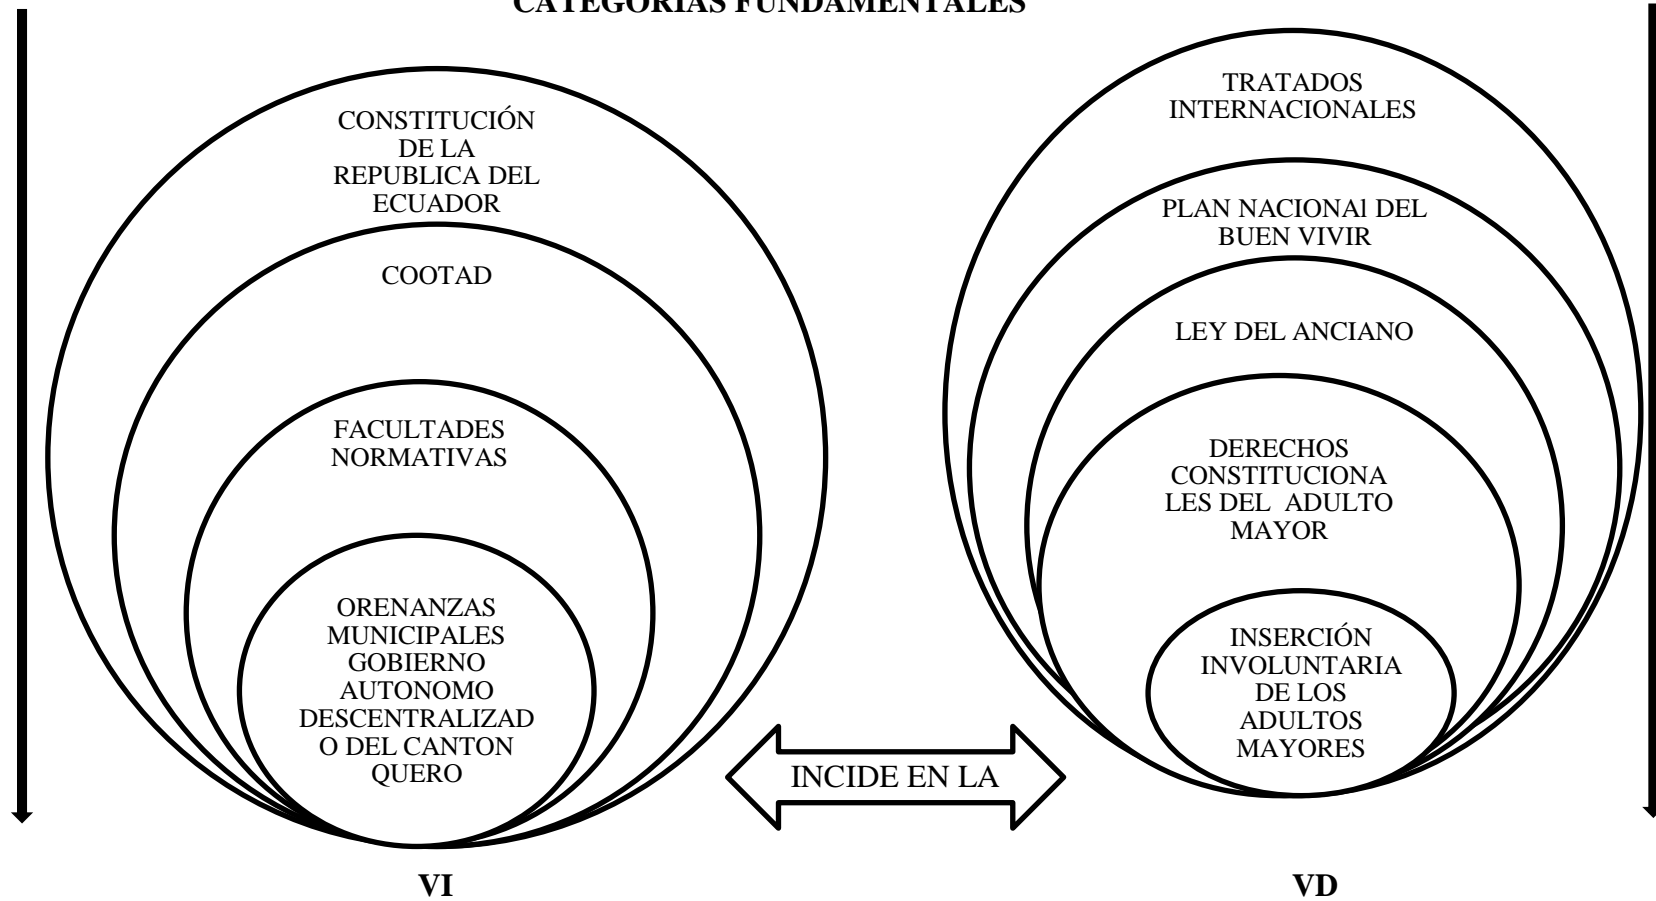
CATEGORIAS FUNDAMENTALES

CONSTITUCIÓN DE LA REPUBLICA DEL ECUADOR

COOTAD

FACULTADES NORMATIVAS

ORENANZAS MUNICIPALES GOBIERNO AUTONOMO DESCENTRALIZADO DEL CANTON QUERO

INCIDE EN LA

TRATADOS INTERNACIONALES

PLAN NACIONAl DEL BUEN VIVIR

LEY DEL ANCIANO

DERECHOS CONSTITUCIONALES DEL ADULTO MAYOR

INSERCIÓN INVOLUNTARIA DE LOS ADULTOS MAYORES

VI

VD